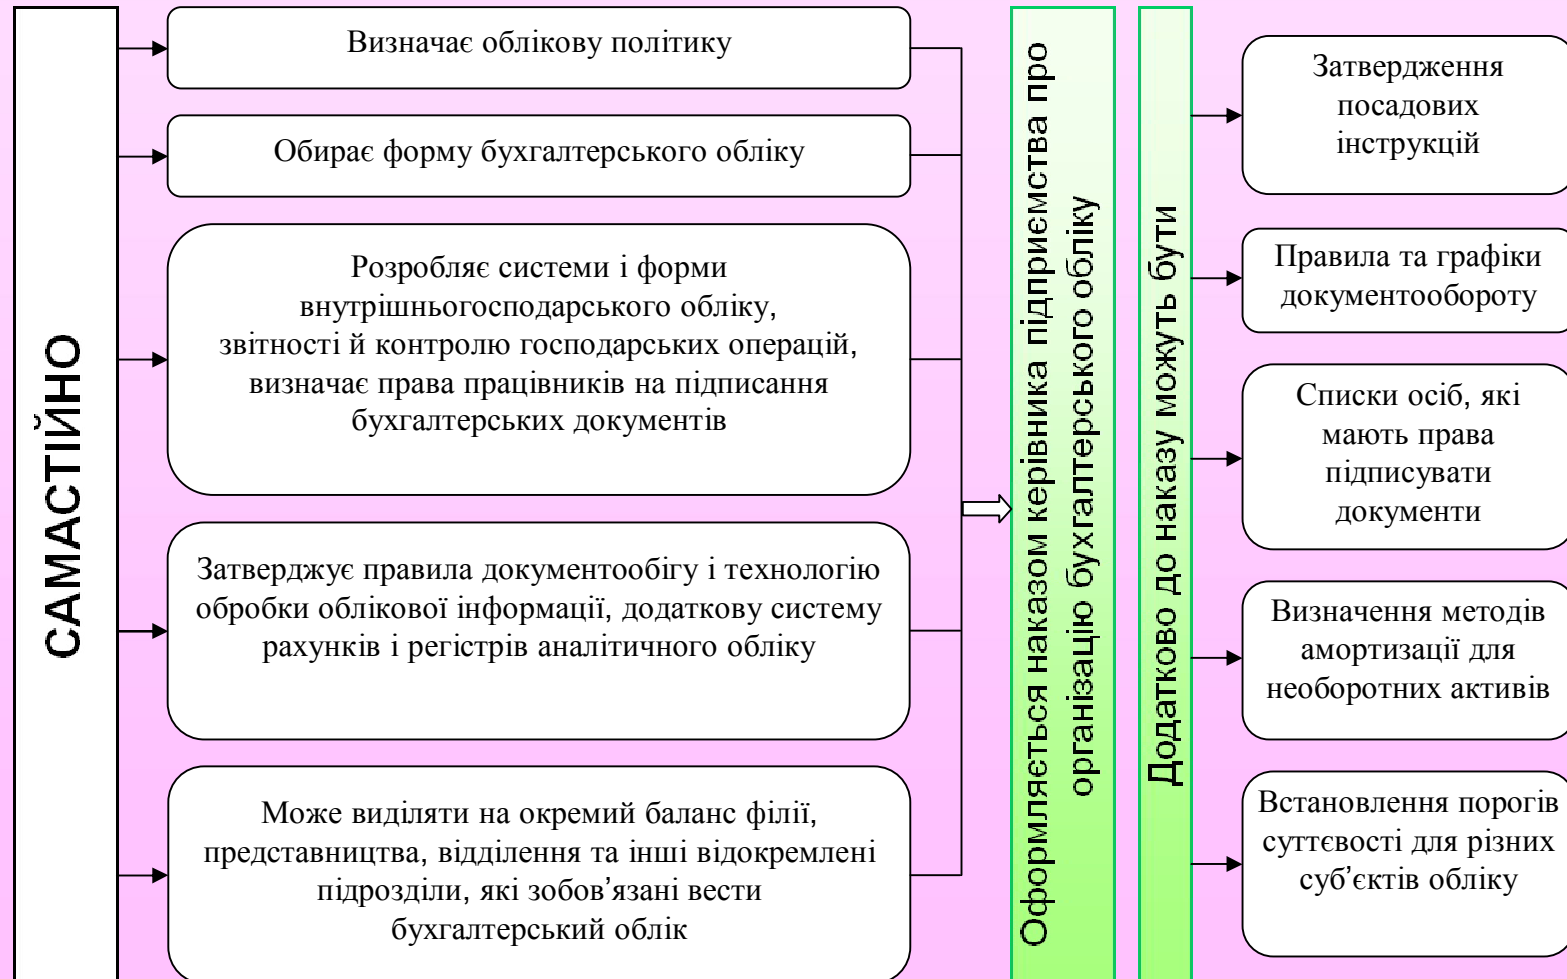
САМАСТІЙНО

Визначає облікову політику

Обирає форму бухгалтерського обліку

Розробляє системи і форми внутрішньогосподарського обліку, звітності й контролю господарських операцій, визначає права працівників на підписання бухгалтерських документів

Затверджує правила документообігу і технологію обробки облікової інформації, додаткову систему рахунків і регістрів аналітичного обліку

Може виділяти на окремий баланс філії, представництва, відділення та інші відокремлені підрозділи, які зобов'язані вести бухгалтерський облік

Оформляється наказом керівника підприємства про організацію бухгалтерського обліку

Додатково до наказу можуть бути

Затвердження посадових інструкцій

Правила та графіки документообороту

Списки осіб, які мають права підписувати документи

Визначення методів амортизації для необоротних активів

Встановлення порогів суттєвості для різних суб'єктів обліку